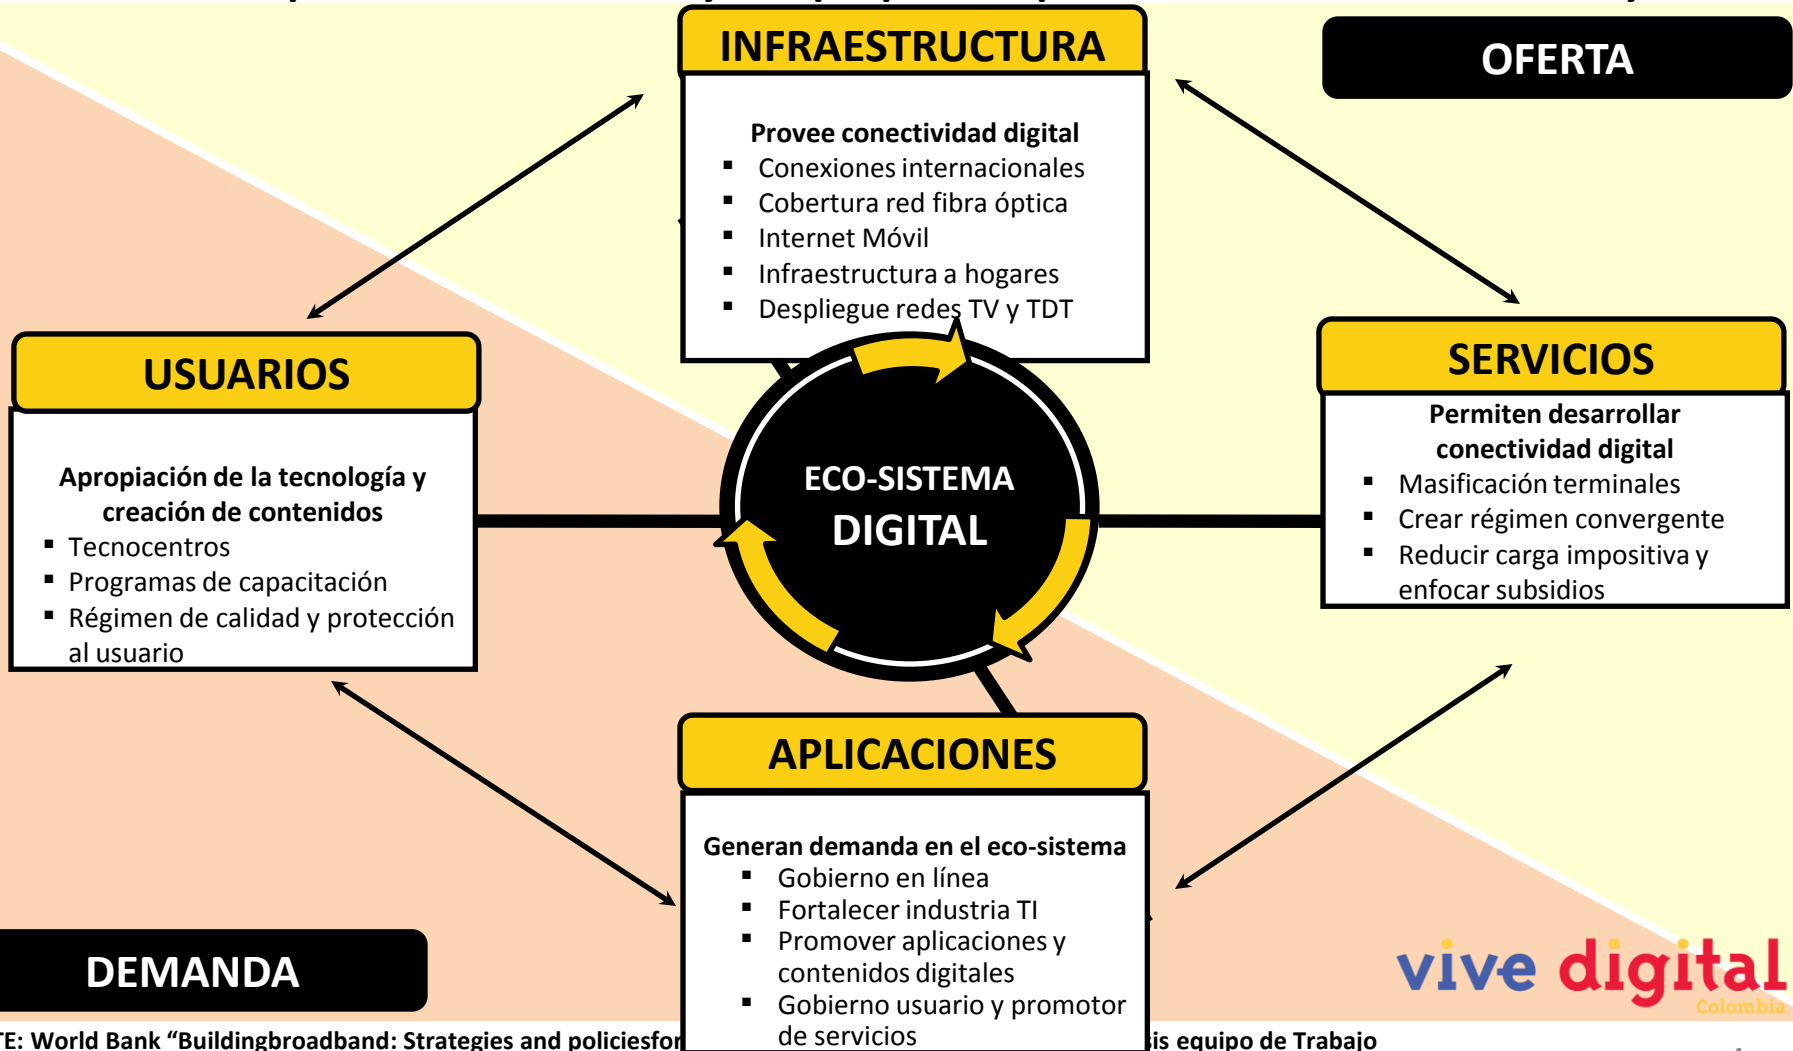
INFRAESTRUCTURA

OFERTA

Provee conectividad digital
- Conexiones internacionales
- Cobertura red fibra óptica
- Internet Móvil
- Infraestructura a hogares
- Despliegue redes TV y TDT

USUARIOS

Apropiación de la tecnología y creación de contenidos
- Tecnocentros
- Programas de capacitación
- Régimen de calidad y protección al usuario

ECO-SISTEMA DIGITAL

SERVICIOS

Permiten desarrollar conectividad digital
- Masificación terminales
- Crear régimen convergente
- Reducir carga impositiva y enfocar subsidios

APLICACIONES

Generan demanda en el eco-sistema
- Gobierno en línea
- Fortalecer industria TI
- Promover aplicaciones y contenidos digitales
- Gobierno usuario y promotor de servicios

DEMANDA

vive digital Colombia

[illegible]E: World Bank "Buildingbroadband: Strategies and policiesfor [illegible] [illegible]is equipo de Trabajo